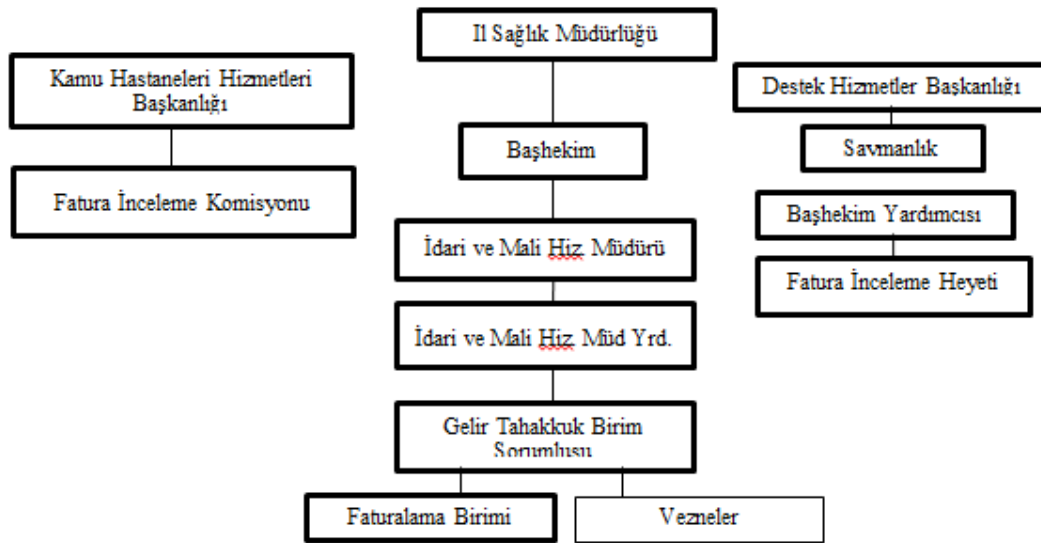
Il Sağlık Müdürlüğü

Kamu Hastaneleri Hizmetleri Başkanlığı

Fatura İnceleme Komisyonu

Destek Hizmetler Başkanlığı

Savmanlık

Başhekim Yardımcısı

Fatura İnceleme Heyeti

Başhekim

İdari ve Mali Hiz Müdürü

İdari ve Mali Hiz Müd Yrd.

Gelir Tahakkuk Birim Sorumlusu

Faturalama Birimi

Vezneler